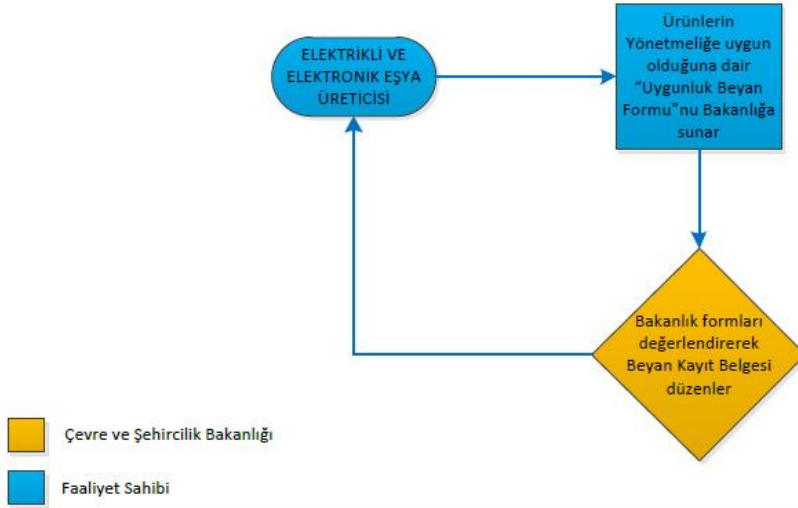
ELEKTRİKLİ VE ELEKTRONİK EŞYA ÜRETİCİSİ

Ürünlerin Yönetmeliğe uygun olduğuna dair "Uygunluk Beyan Formu"nu Bakanlığa sunar

Bakanlık formları değerlendirerek Beyan Kayıt Belgesi düzenler

Çevre ve Şehircilik Bakanlığı

Faaliyet Sahibi